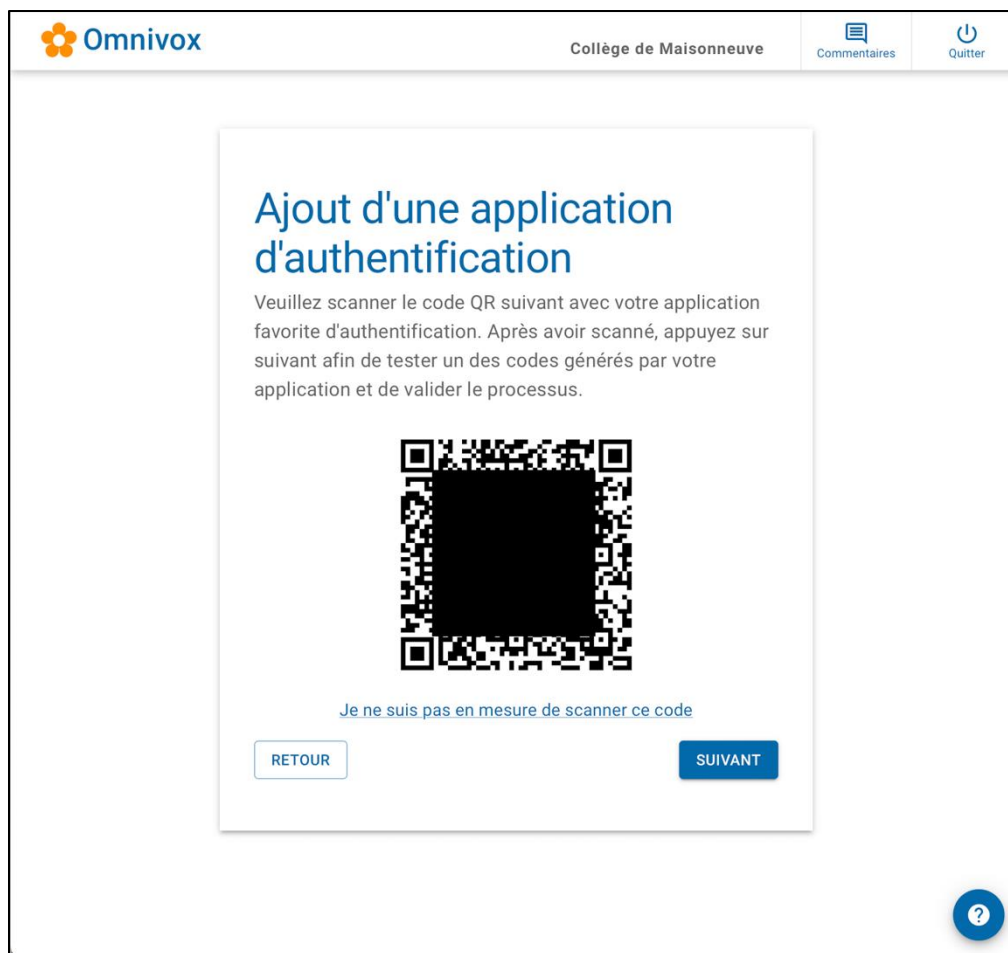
Omnivox

Collège de Maisonneuve

Commentaires

Quitter

Ajout d'une application d'authentification

Veuillez scanner le code QR suivant avec votre application favorite d'authentification. Après avoir scanné, appuyez sur suivant afin de tester un des codes générés par votre application et de valider le processus.

Je ne suis pas en mesure de scanner ce code

RETOUR

SUIVANT

?